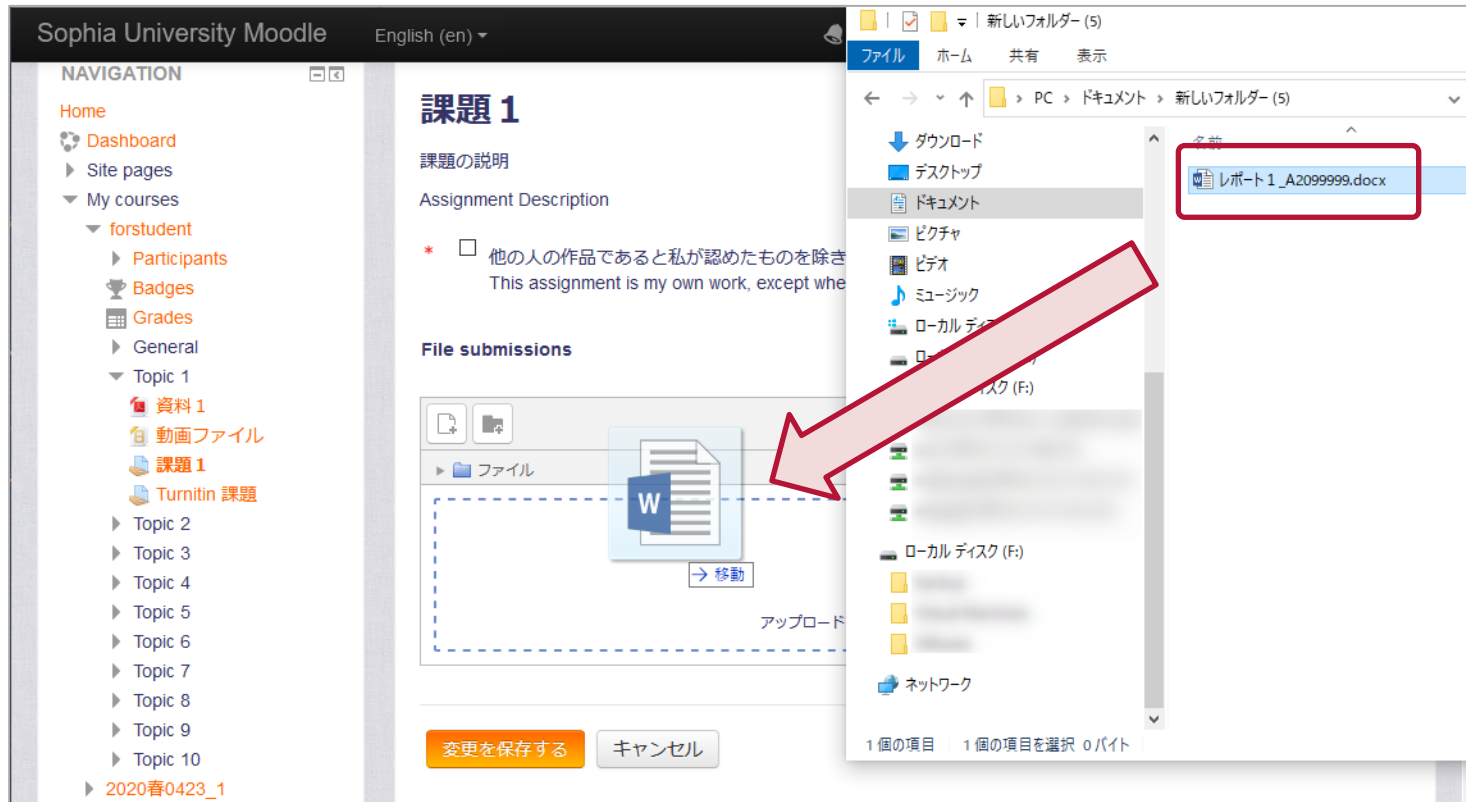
Sophia University Moodle English (en)

NAVIGATION

Home
Dashboard
Site pages
My courses
forstudent
Participants
Badges
Grades
General
Topic 1
資料 1
動画ファイル
課題 1
Turnitin 課題
Topic 2
Topic 3
Topic 4
Topic 5
Topic 6
Topic 7
Topic 8
Topic 9
Topic 10
2020春0423_1

課題 1

課題の説明

Assignment Description

* 他の人の作品であると私が認めたものを除き
This assignment is my own work, except whe

File submissions

ファイル

→ 移動

アップロード

変更を保存する キャンセル

新しいフォルダー (5)

ファイル ホーム 共有 表示

PC › ドキュメント › 新しいフォルダー (5)

ダウンロード
デスクトップ
ドキュメント
ピクチャ
ビデオ
ミュージック
ローカル ディ
ロー
ィスク (F:)
ローカル ディスク (F:)
ネットワーク

名前

レポート 1 _A2099999.docx

1 個の項目 1 個の項目を選択 0 バイト